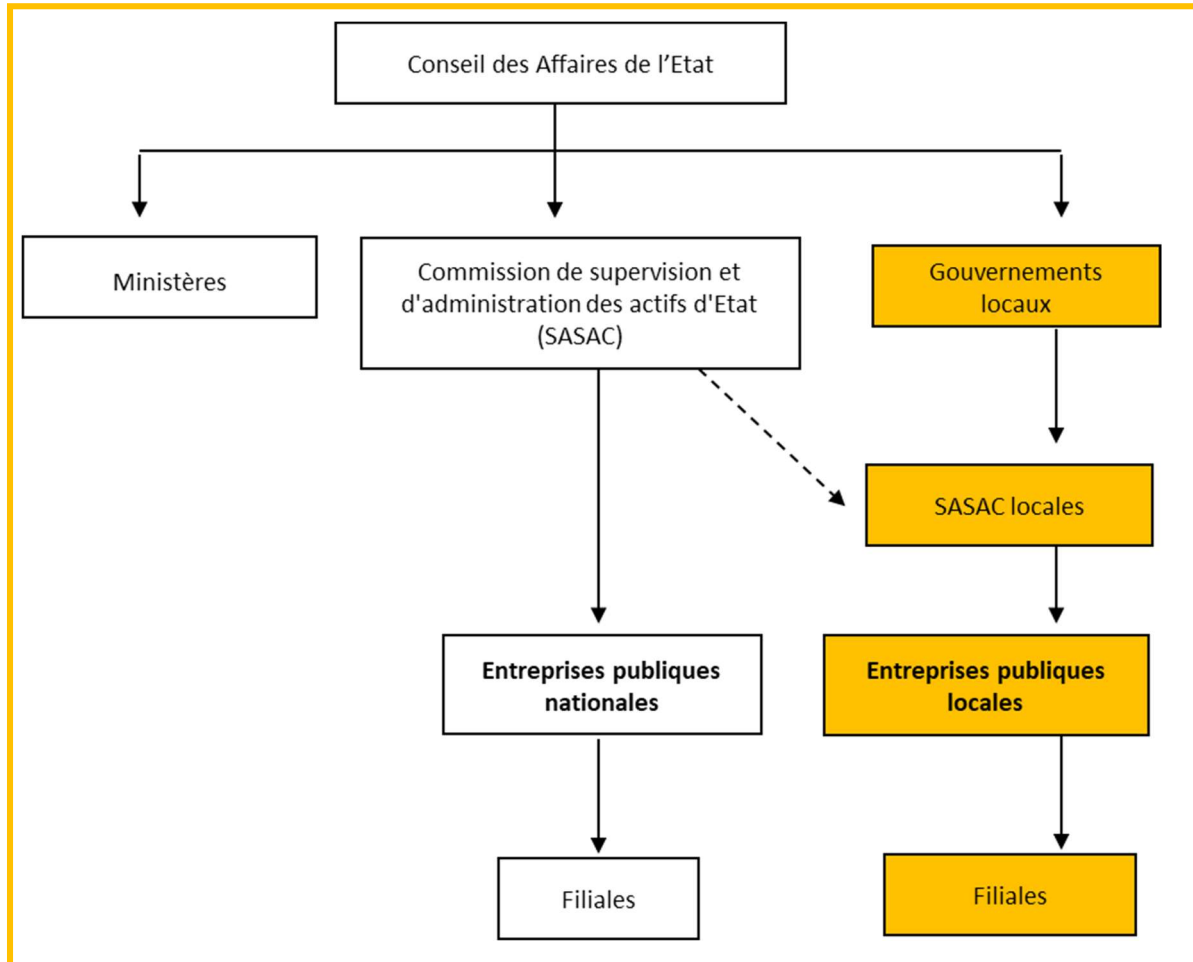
Conseil des Affaires de l’Etat

Ministères

Commission de supervision et d'administration des actifs d'Etat (SASAC)

Gouvernements locaux

SASAC locales

Entreprises publiques nationales

Entreprises publiques locales

Filiales

Filiales